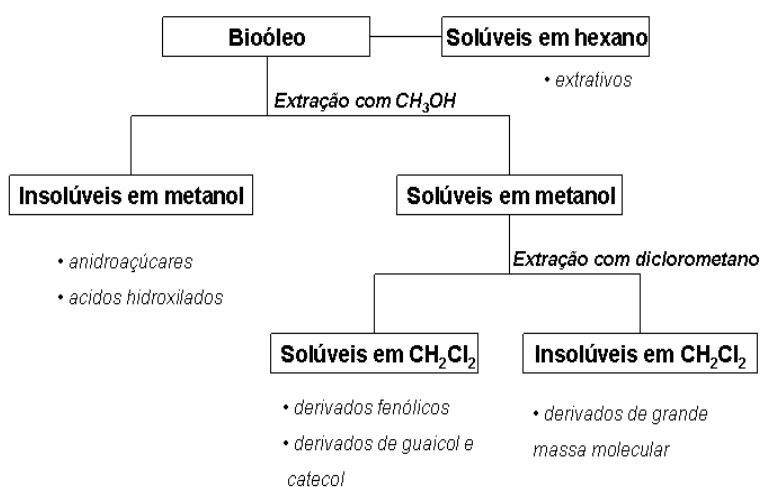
Bioóleo

Solúveis em hexano

• extrativos

Extração com $CH_3OH$

Insolúveis em metanol

• anidroaçúcares

• acidos hidroxilados

Solúveis em metanol

Extração com diclorometano

Solúveis em $CH_2Cl_2$

• derivados fenólicos

• derivados de guaicol e catecol

Insolúveis em $CH_2Cl_2$

• derivados de grande massa molecular